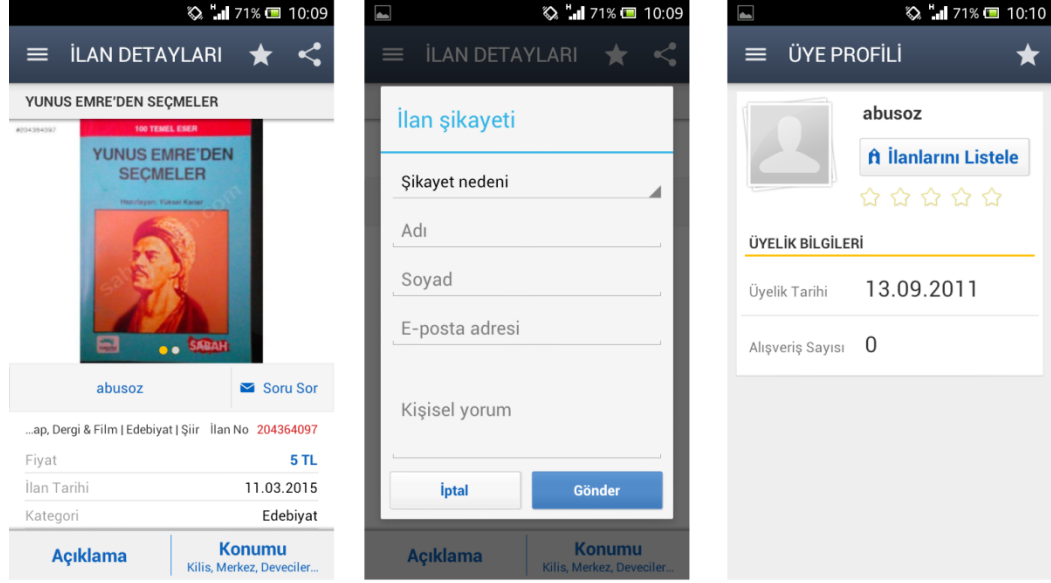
71% 10:09

İLAN DETAYLARI

YUNUS EMRE'DEN SEÇMELER

#204364097

100 TEMEL ESER

YUNUS EMRE'DEN SEÇMELER

Hazırlayan: Yüksel Kanar

SABAH

abusoz

Soru Sor

...ap, Dergi & Film | Edebiyat | Şiir İlan No 204364097

| | |
|---|---|
| Fiyat | 5 TL |
| İlan Tarihi | 11.03.2015 |
| Kategori | Edebiyat |

Açıklama

Konumu
Kilis, Merkez, Deveciler...

71% 10:09

İLAN DETAYLARI

İlan şikayeti

Şikayet nedeni

Adı

Soyad

E-posta adresi

Kişisel yorum

İptal

Gönder

Açıklama

Konumu
Kilis, Merkez, Deveciler...

71% 10:10

ÜYE PROFİLİ

abusoz

İlanlarını Listele

ÜYELİK BİLGİLERİ

| | |
|---|---|
| Üyelik Tarihi | 13.09.2011 |
| Alışveriş Sayısı | 0 |